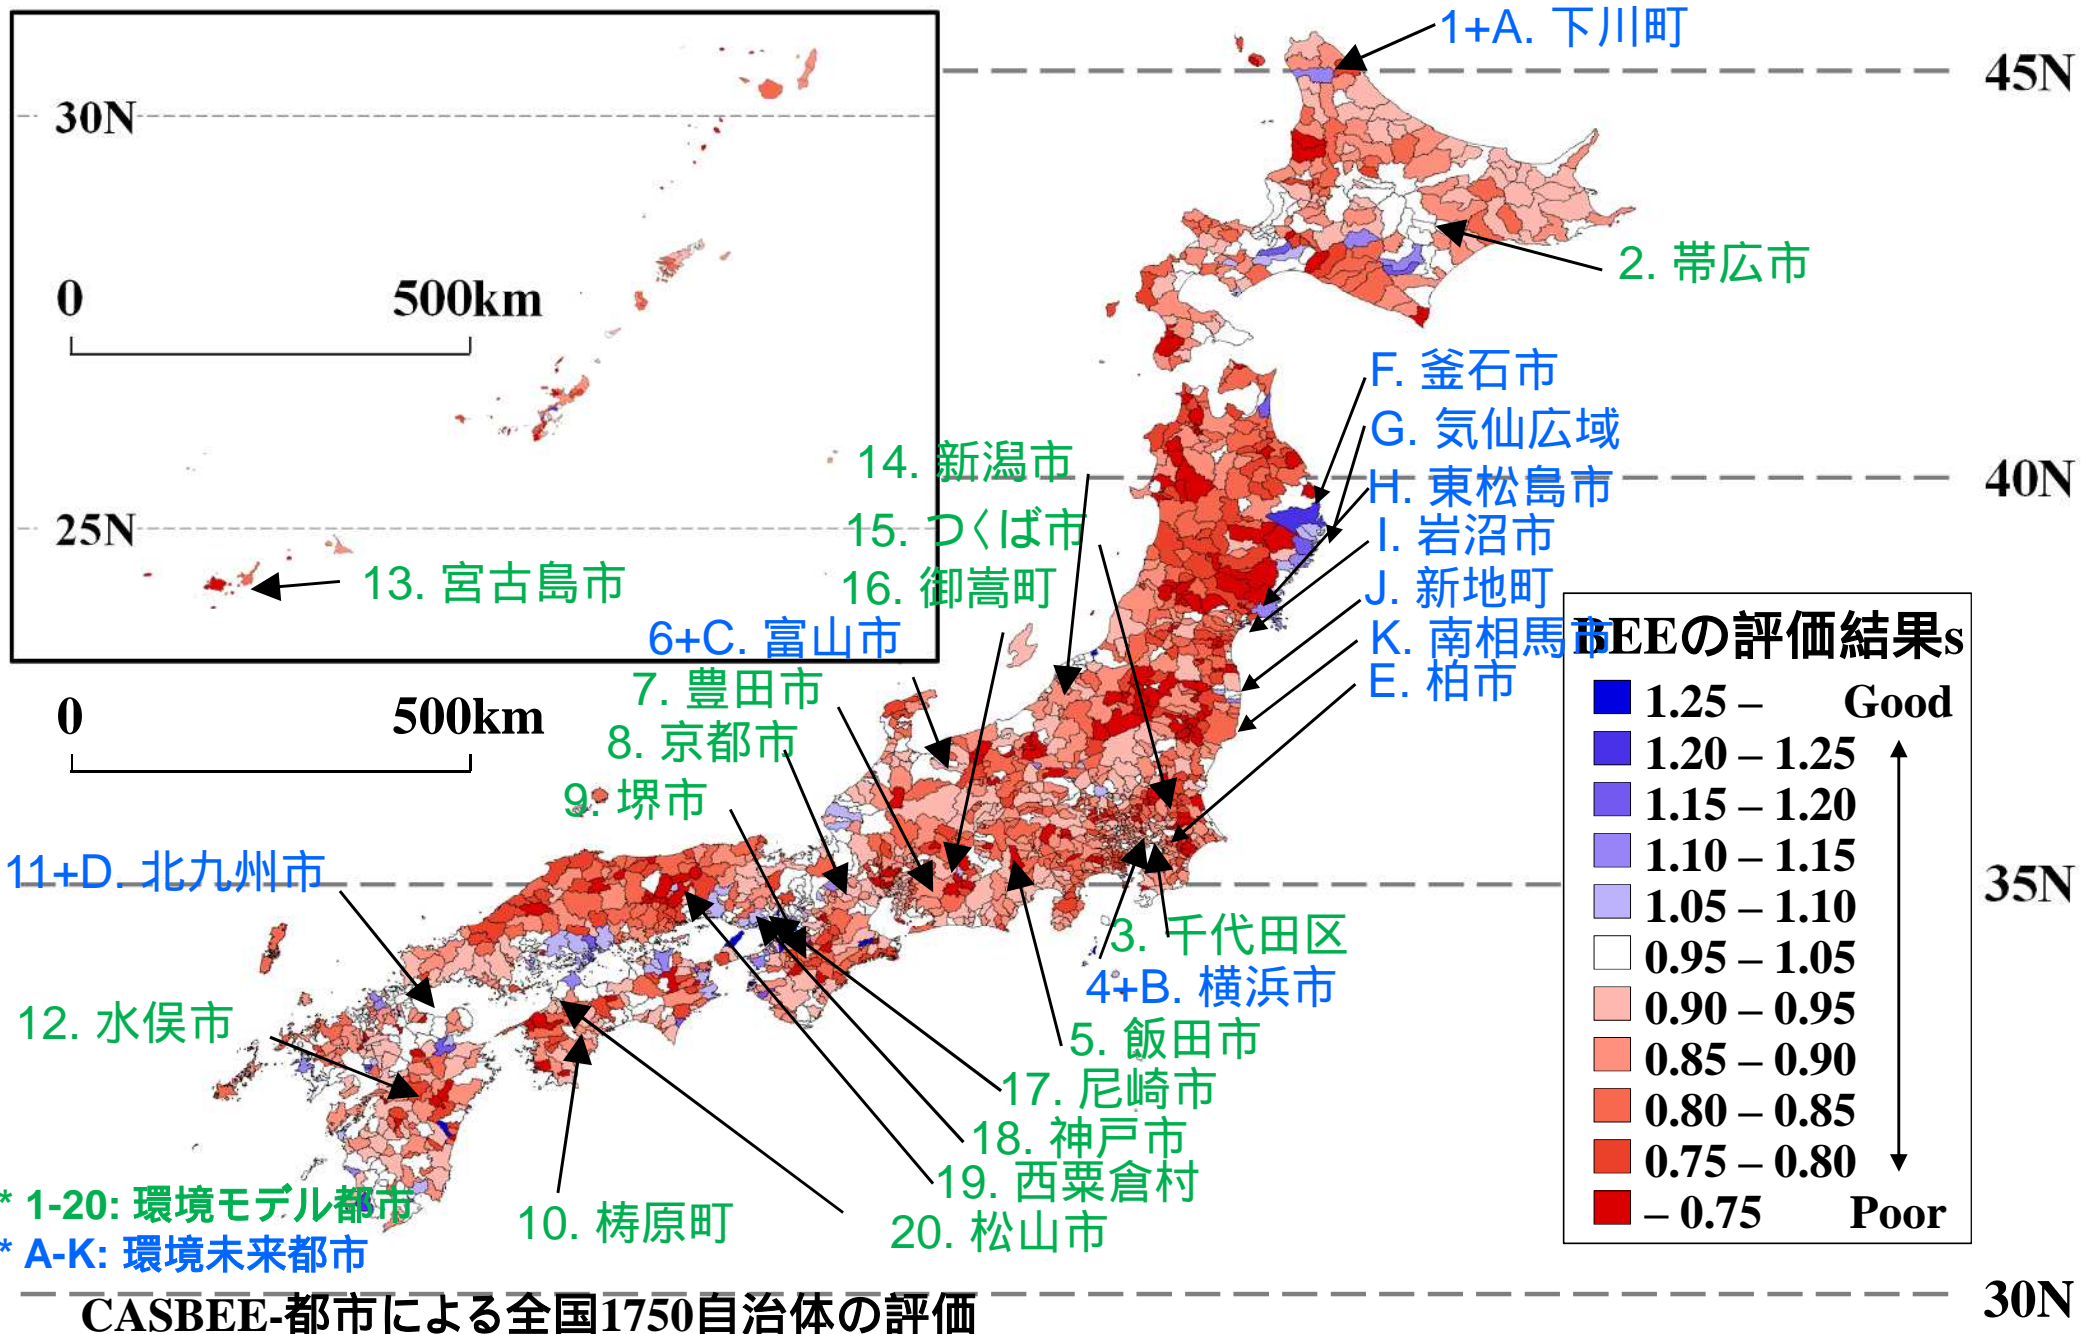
30N

0 500km

25N

13. 宮古島市

1+A. 下川町

45N

2. 帯広市

F. 釜石市

G. 気仙広域

14. 新潟市

H. 東松島市

40N

15. つくば市

I. 岩沼市

16. 御嵩町

J. 新地町

6+C. 富山市

K. 南相馬市

BEEの評価結果s

7. 豊田市

E. 柏市

0 500km

8. 京都市

9. 堺市

11+D. 北九州市

35N

3. 千代田区

4+B. 横浜市

12. 水俣市

5. 飯田市

17. 尼崎市

18. 神戸市

19. 西粟倉村

10. 梼原町

20. 松山市

* 1-20: 環境モデル都市

* A-K: 環境未来都市

CASBEE-都市による全国1750自治体の評価

30N

| | |
|---|---|
| 1.25 – | Good |
| 1.20 – 1.25 | |
| 1.15 – 1.20 | |
| 1.10 – 1.15 | |
| 1.05 – 1.10 | |
| 0.95 – 1.05 | |
| 0.90 – 0.95 | |
| 0.85 – 0.90 | |
| 0.80 – 0.85 | |
| 0.75 – 0.80 | |
| – 0.75 | Poor |